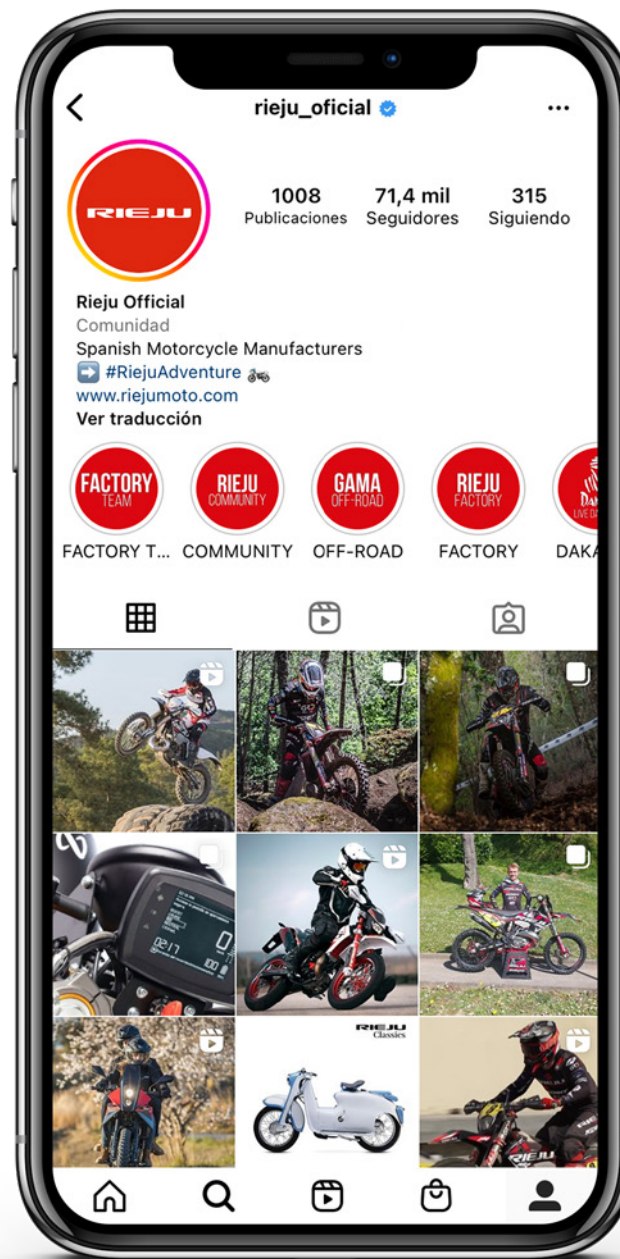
rieju_oficial

RIEJU

1008 Publicaciones
71,4 mil Seguidores
315 Siguiendo

Rieju Official
Comunidad
Spanish Motorcycle Manufacturers
➡️ #RiejuAdventure 🏍️
www.riejumoto.com
Ver traducción

FACTORY TEAM
RIEJU COMMUNITY
GAMA OFF-ROAD
RIEJU FACTORY
DAK LIVE DA

FACTORY T... COMMUNITY OFF-ROAD FACTORY DAKA

RIEJU Classics